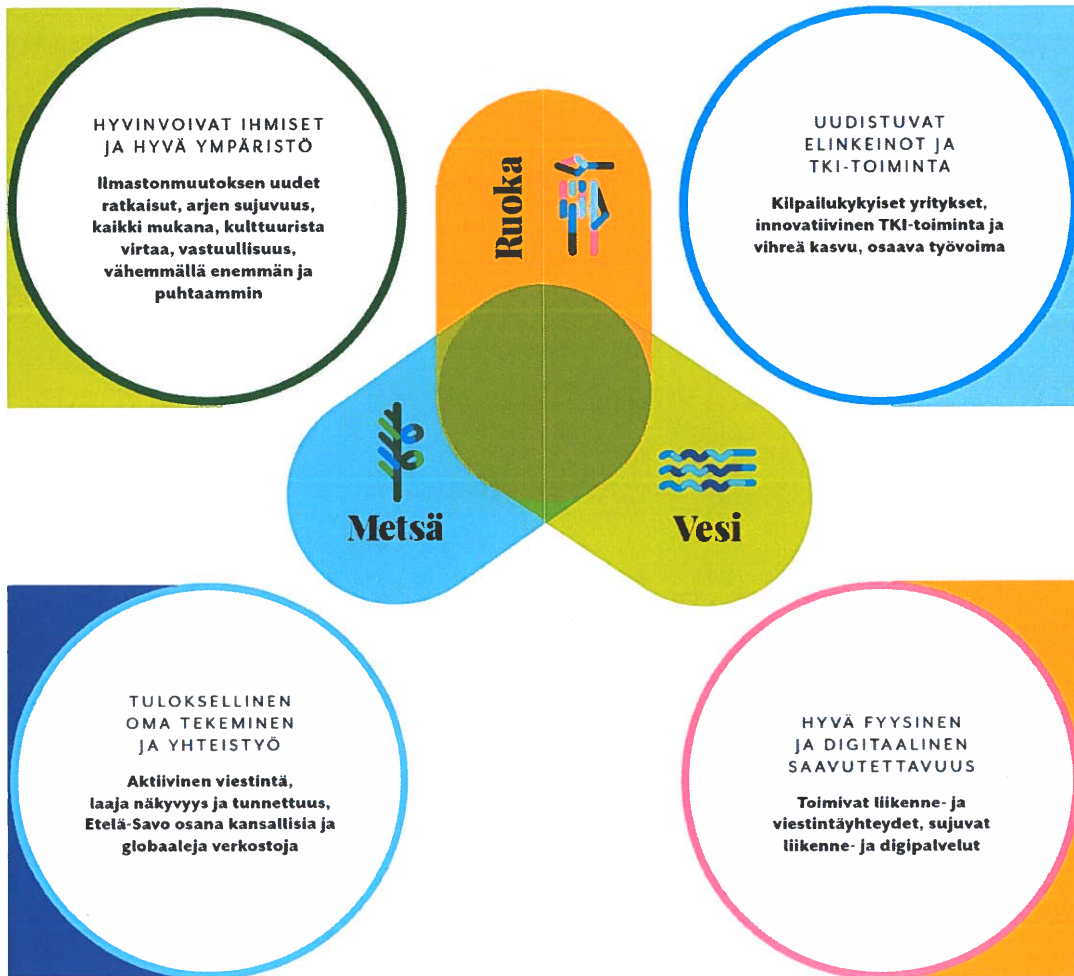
HYVINVOIVAT IHMISET JA HYVÄ YMPÄRISTÖ

Ilmastonmuutoksen uudet ratkaisut, arjen sujuvuus, kaikki mukana, kulttuurista virtaa, vastuullisuus, vähemmällä enemmän ja puhtaammin

Ruoka

UUDISTUVAT ELINKEINOT JA TKI-TOIMINTA

Kilpailukykyiset yritykset, innovatiivinen TKI-toiminta ja vihreä kasvu, osaava työvoima

Metsä

Vesi

TULOKSELLINEN OMA TEKEMINEN JA YHTEISTYÖ

Aktiivinen viestintä, laaja näkyvyys ja tunnettuus, Etelä-Savo osana kansallisia ja globaaleja verkostoja

HYVÄ FYYSINEN JA DIGITAALINEN SAAVUTETTAVUUS

Toimivat liikenne- ja viestintäyhteydet, sujuvat liikenne- ja digipalvelut